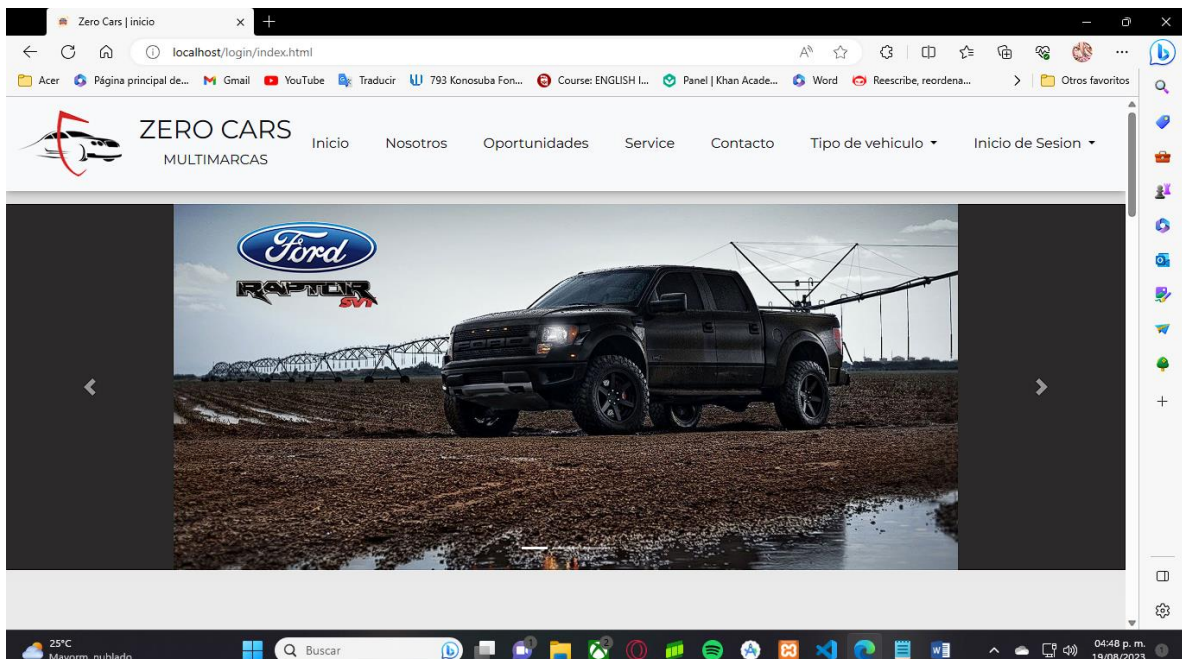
Zero Cars | inicio

localhost/login/index.html

Acer Página principal de... Gmail YouTube Traducir 793 Konosuba Fon... Course: ENGLISH I... Panel | Khan Acade... Word Reescribe, reordena... Otros favoritos

ZERO CARS
MULTIMARCAS

Inicio Nosotros Oportunidades Service Contacto Tipo de vehiculo ▾ Inicio de Sesion ▾

Ford
RAPTOR SVT

25°C
Mayorm. nublado

Buscar

04:48 p. m.
19/08/2023